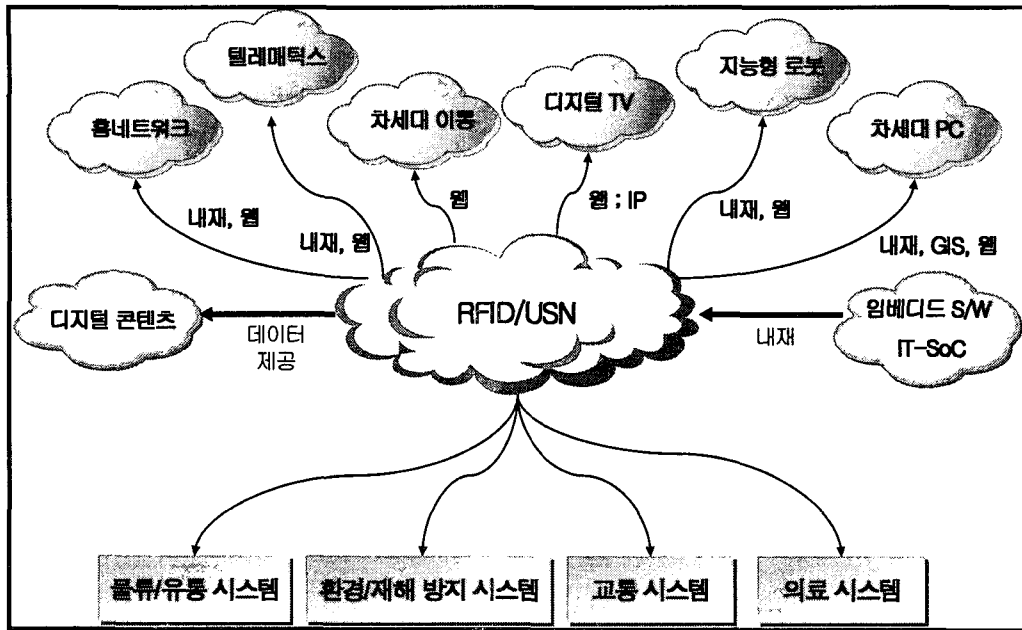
텔레매틱스

지능형 로봇

차세대 이동

디지털 TV

홈네트워크

차세대 PC

내재, 웹

내재, 웹

웹

웹 ; IP

내재, 웹

내재, GIS, 웹

디지털 콘텐츠

데이터 제공

RFID/USN

내재

임베디드 S/W

IT-SoC

물류/유통 시스템

환경/재해 방지 시스템

교통 시스템

의료 시스템